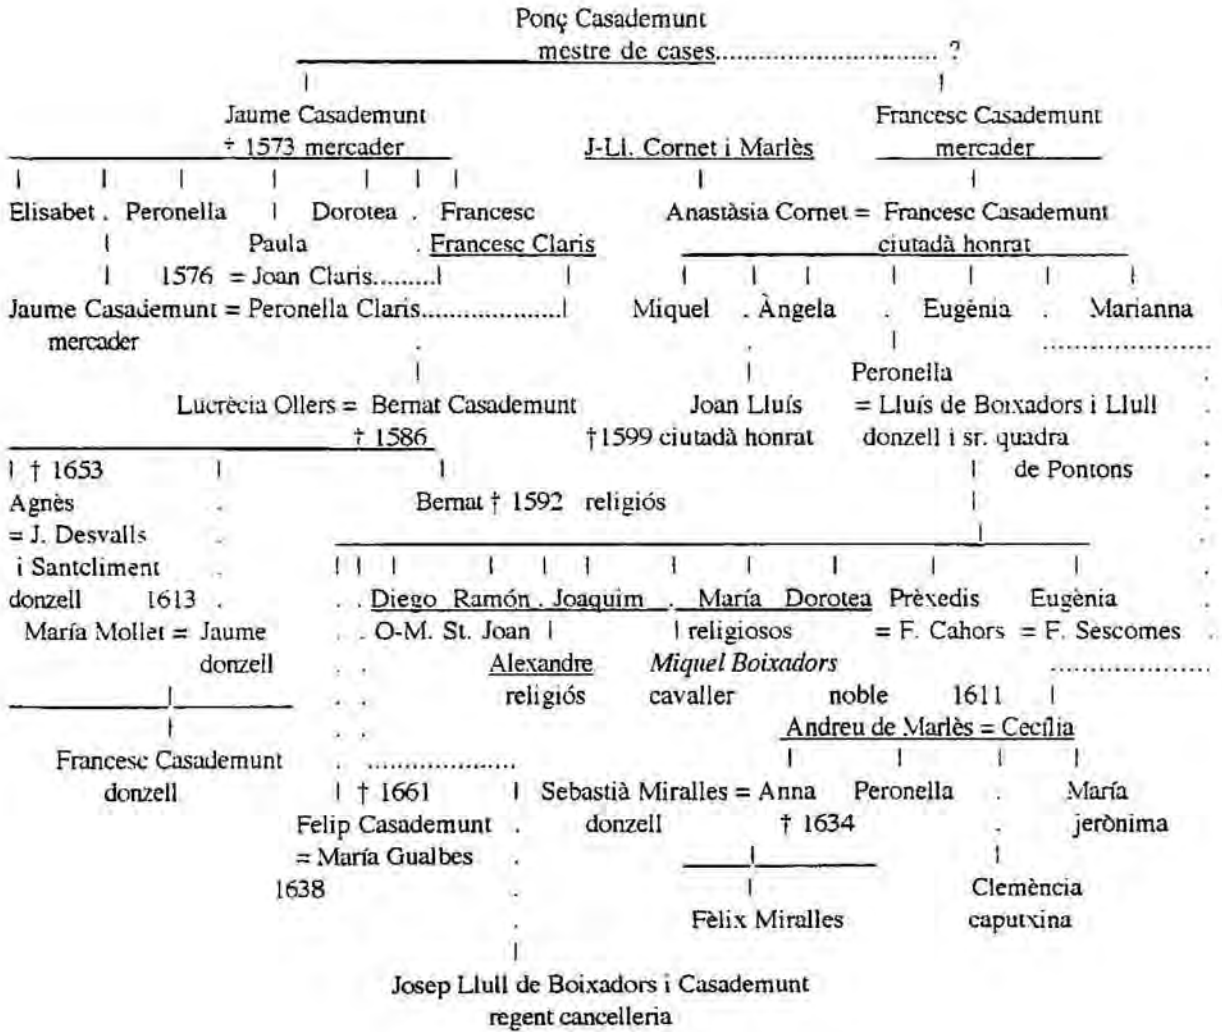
Ponç Casademunt
mestre de cases.............................. ?

Jaume Casademunt
÷ 1573 mercader

Francesc Casademunt
mercader

J-Ll. Cornet i Marlès

Elisabet . Peronella . Dorotea . Francesc
Paula . Francesc Claris
1576 = Joan Claris.........

Anastàsia Cornet = Francesc Casademunt
ciutadà honrat

Jaume Casademunt = Peronella Claris....................
mercader

Miquel . Àngela . Eugènia . Marianna

Peronella
= Lluís de Boixadors i Llull
donzell i sr. quadra
de Pontons

Lucrècia Ollers = Bernat Casademunt
† 1586

Joan Lluís
†1599 ciutadà honrat

† 1653
Agnès
= J. Desvalls
i Santcliment
donzell 1613

Bernat † 1592 religiós

María Mollet = Jaume
donzell

Francesc Casademunt
donzell

Diego Ramón . Joaquim . María Dorotea Prèxedis Eugènia
O-M. St. Joan
religiosos
= F. Cahors = F. Sescomes
Alexandre
religiós
Miquel Boixadors
cavaller
noble 1611

Andreu de Marlès = Cecília

† 1661
Felip Casademunt
= María Gualbes
1638

Sebastià Miralles = Anna
donzell
† 1634

Peronella

María
jerònima

Fèlix Miralles

Clemència
caputxina

Josep Llull de Boixadors i Casademunt
regent cancelleria